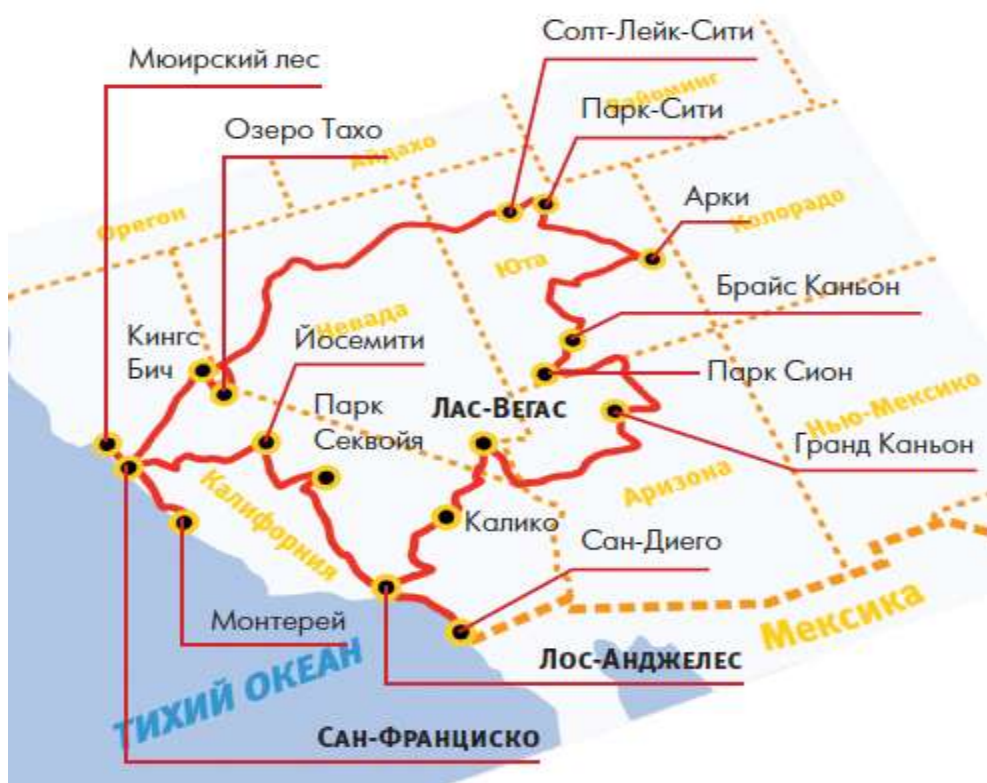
Солт-Лейк-Сити

Мюирский лес

Вайоминг

Парк-Сити

Озеро Тахо

Айдахо

Орегон

Арки

Колорадо

Юта

Брайс Каньон

Невада

Кингс Бич

Йосемити

Парк Сион

Нью-Мексико

Парк Секвойя

ЛАС-ВЕГАС

Гранд Каньон

Аризона

Калифорния

Калико

Сан-Диего

Монтерей

Мексика

ТИХИЙ ОКЕАН

ЛОС-АНДЖЕЛЕС

САН-ФРАНЦИСКО